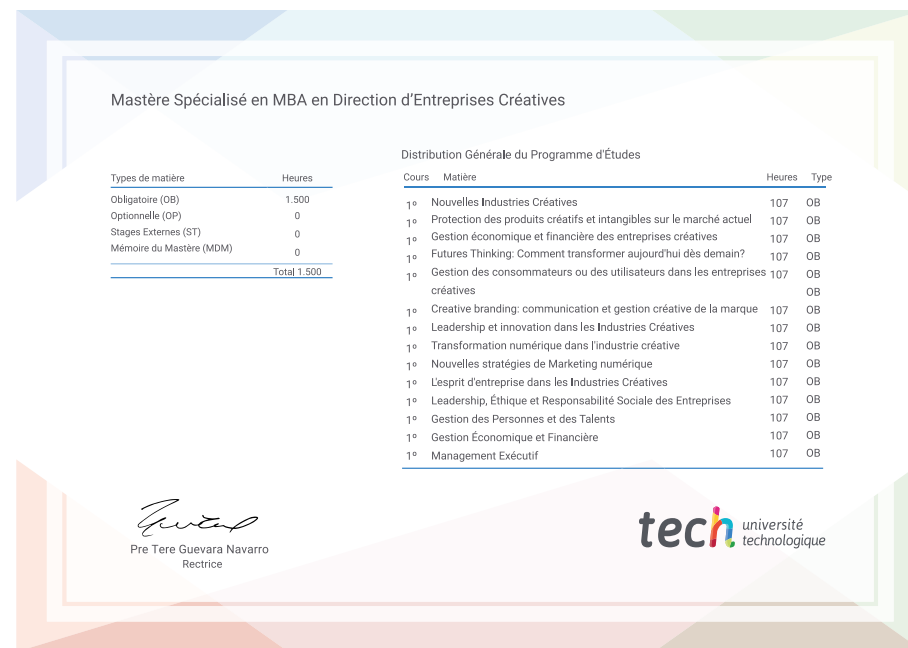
Mastère Spécialisé en MBA en Direction d'Entreprises Créatives

| Types de matière | Heures |
|---|---|
| Obligatoire (OB) | 1.500 |
| Optionnelle (OP) | 0 |
| Stages Externes (ST) | 0 |
| Mémoire du Mastère (MDM) | 0 |
| Total | 1.500 |

Distribution Générale du Programme d'Études

| Cours | Matière | Heures | Type |
|---|---|---|---|
| 1º | Nouvelles Industries Créatives | 107 | OB |
| 1º | Protection des produits créatifs et intangibles sur le marché actuel | 107 | OB |
| 1º | Gestion économique et financière des entreprises créatives | 107 | OB |
| 1º | Futures Thinking: Comment transformer aujourd'hui dès demain? | 107 | OB |
| 1º | Gestion des consommateurs ou des utilisateurs dans les entreprises créatives | 107 | OB |
| 1º | Creative branding: communication et gestion créative de la marque | 107 | OB |
| 1º | Leadership et innovation dans les Industries Créatives | 107 | OB |
| 1º | Transformation numérique dans l'industrie créative | 107 | OB |
| 1º | Nouvelles stratégies de Marketing numérique | 107 | OB |
| 1º | L'esprit d'entreprise dans les Industries Créatives | 107 | OB |
| 1º | Leadership, Éthique et Responsabilité Sociale des Entreprises | 107 | OB |
| 1º | Gestion des Personnes et des Talents | 107 | OB |
| 1º | Gestion Économique et Financière | 107 | OB |
| 1º | Management Exécutif | 107 | OB |

Pre Tere Guevara Navarro
Rectrice

tech université technologique